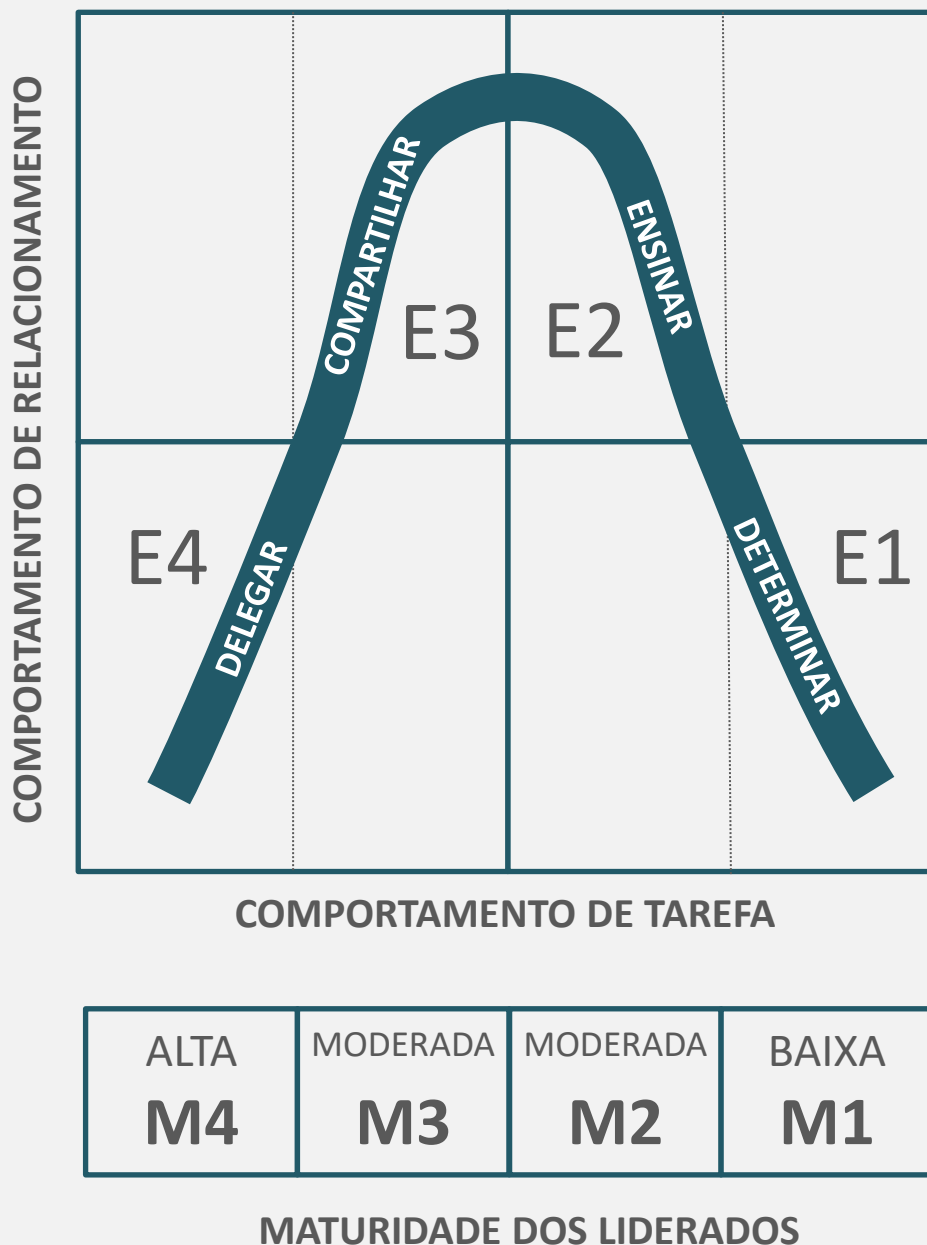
COMPORTAMENTO DE RELACIONAMENTO

COMPARTILHAR
ENSINAR
E3
E2
E4
DELEGAR
DETERMINAR
E1

COMPORTAMENTO DE TAREFA

| ALTA **M4** | MODERADA **M3** | MODERADA **M2** | BAIXA **M1** |
|---|---|---|---|

MATURIDADE DOS LIDERADOS